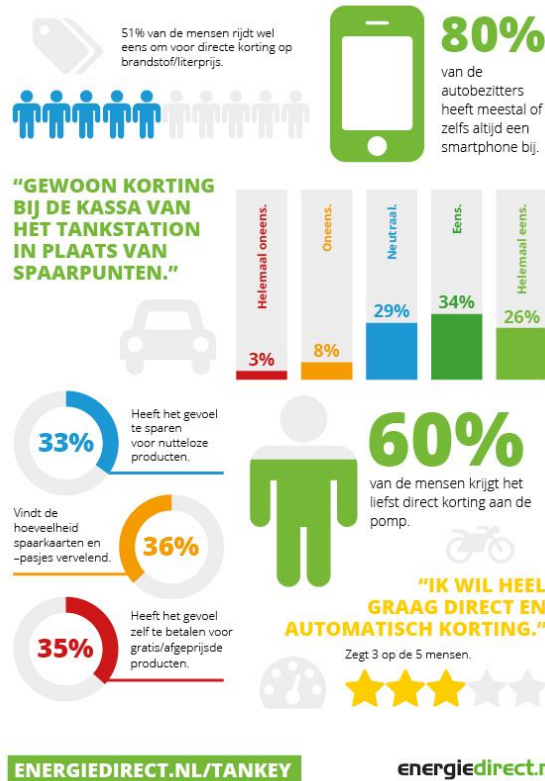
51% van de mensen rijdt wel eens om voor directe korting op brandstof/literprijs.

80%

van de autobezitters heeft meestal of zelfs altijd een smartphone bij.

"GEWOON KORTING BIJ DE KASSA VAN HET TANKSTATION IN PLAATS VAN SPAARPUNTEN."

| Helemaal oneens. | Oneens. | Neutraal. | Eens. | Helemaal eens. |
|---|---|---|---|---|
| 3% | 8% | 29% | 34% | 26% |

33%

Heeft het gevoel te sparen voor nutteloze producten.

Vindt de hoeveelheid spaarkaarten en –pasjes vervelend.

36%

35%

Heeft het gevoel zelf te betalen voor gratis/afgeprijsde producten.

60%

van de mensen krijgt het liefst direct korting aan de pomp.

"IK WIL HEEL GRAAG DIRECT EN AUTOMATISCH KORTING."

Zegt 3 op de 5 mensen.

ENERGIEDIRECT.NL/TANKEY

energiedirect.n